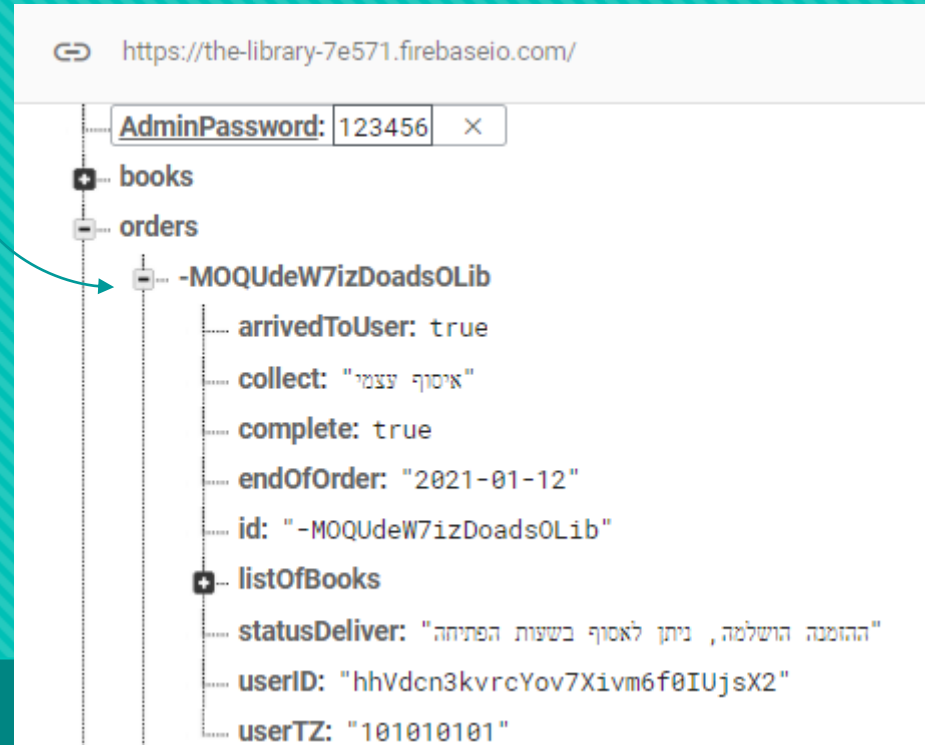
https://the-library-7e571.firebaseio.com/

AdminPassword: 123456 ×
books
orders
-MOQUdeW7izDoadsOLib
arrivedToUser: true
collect: "איסוף עצמי"
complete: true
endOfOrder: "2021-01-12"
id: "-MOQUdeW7izDoadsOLib"
listOfBooks
statusDeliver: "ההזמנה הושלמה, ניתן לאסוף בשעות הפתיחה"
userID: "hhVdcn3kvrcYov7Xivm6f0IUjsX2"
userTZ: "101010101"